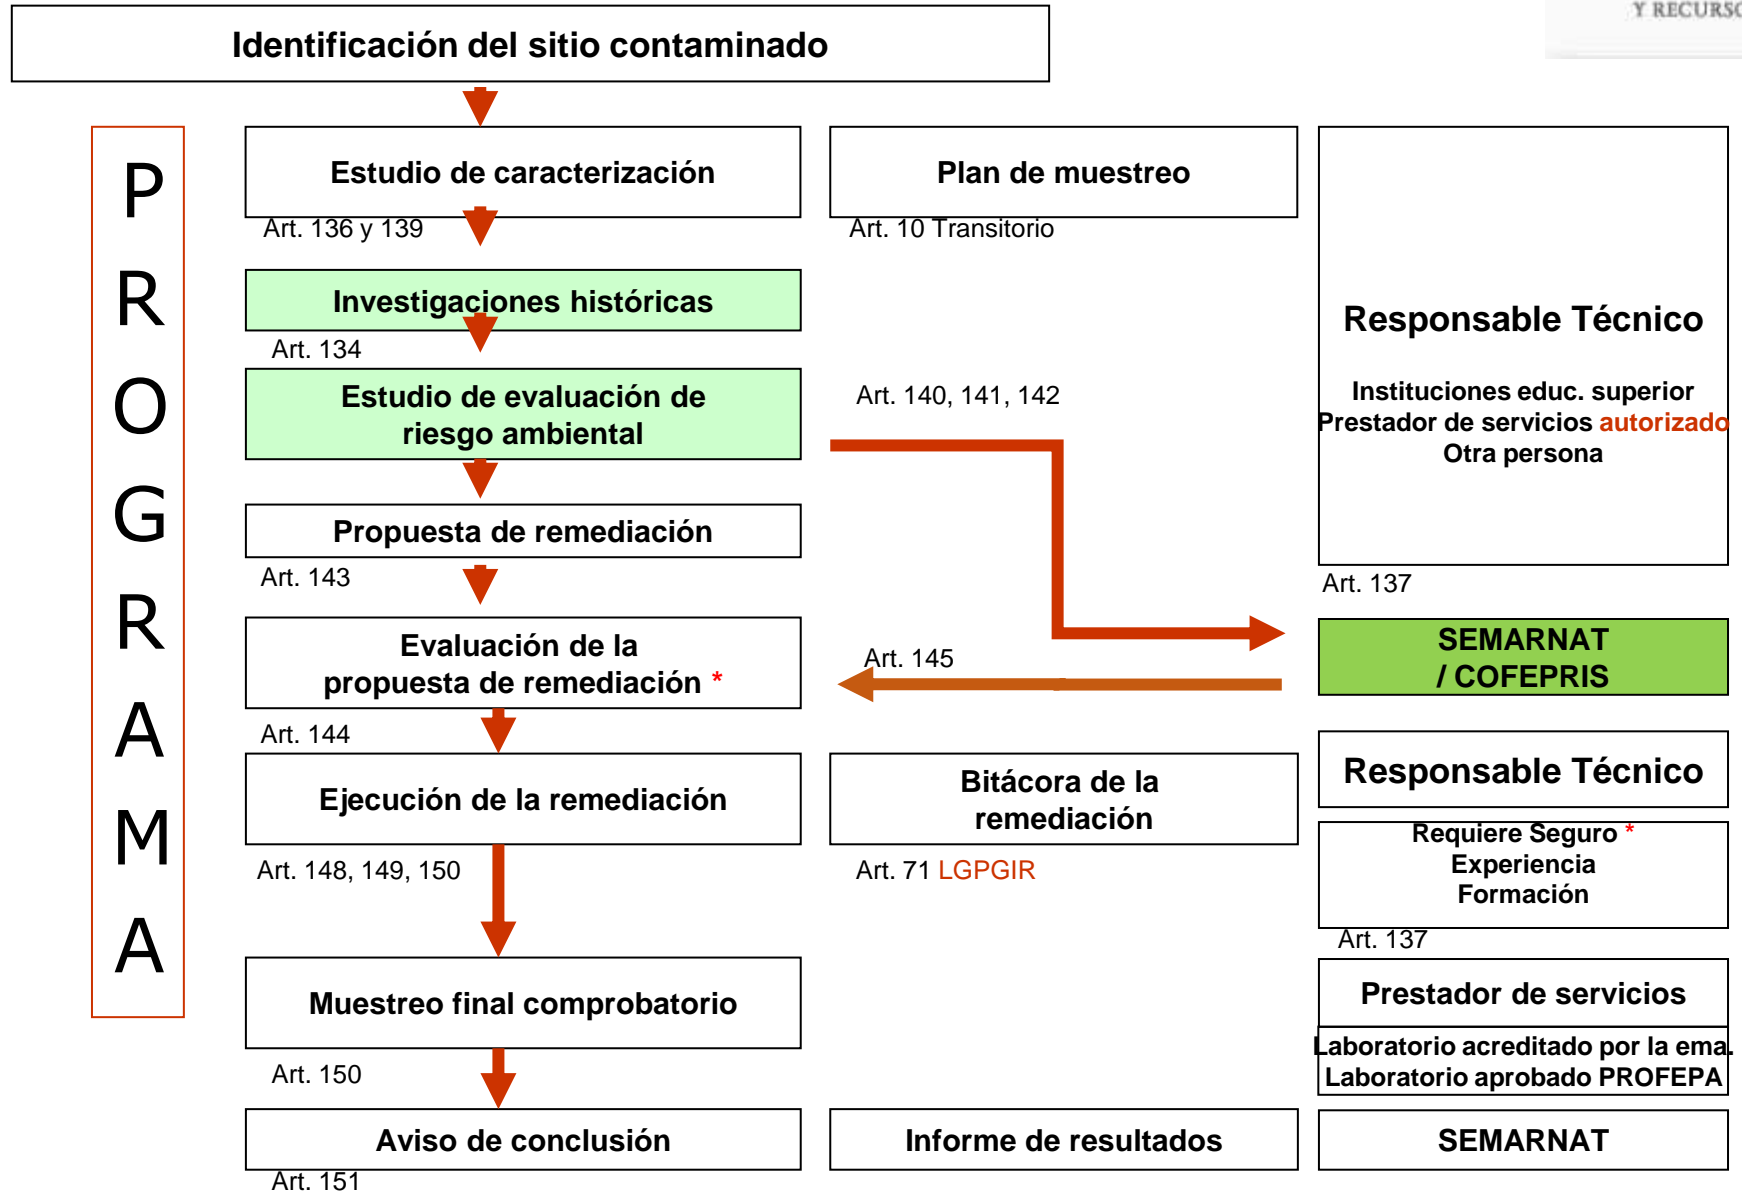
Y RECURSO

Identificación del sitio contaminado

PROGRAMA

Estudio de caracterización
Art. 136 y 139

Plan de muestreo
Art. 10 Transitorio

Responsable Técnico

Instituciones educ. superior
Prestador de servicios autorizado
Otra persona

Art. 137

Investigaciones históricas
Art. 134

Estudio de evaluación de riesgo ambiental

Art. 140, 141, 142

Propuesta de remediación
Art. 143

SEMARNAT / COFEPRIS

Art. 145

Evaluación de la propuesta de remediación *
Art. 144

Ejecución de la remediación
Art. 148, 149, 150

Bitácora de la remediación
Art. 71 LGPGIR

Responsable Técnico

Requiere Seguro *
Experiencia
Formación
Art. 137

Muestreo final comprobatorio
Art. 150

Prestador de servicios

Laboratorio acreditado por la ema.
Laboratorio aprobado PROFEPA

Aviso de conclusión
Art. 151

Informe de resultados

SEMARNAT